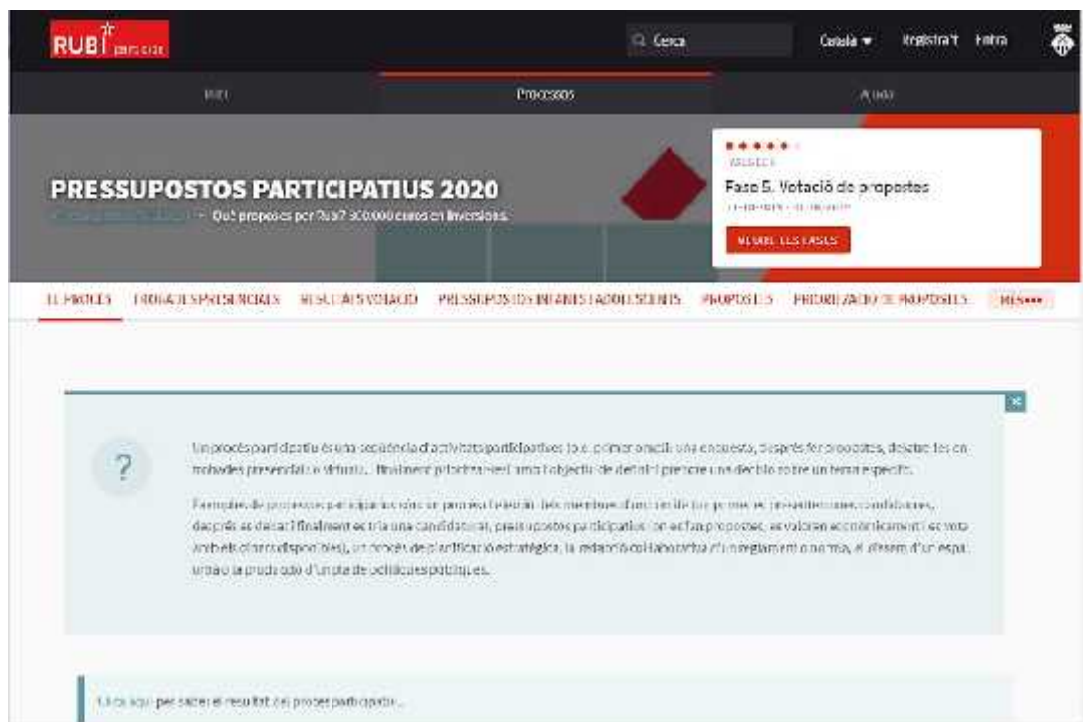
RUBÍ participa

Cerca

Català ▾

Registra't

Entra

Inici

Processos

Ajuda

PRESSUPOSTOS PARTICIPATIUS 2020

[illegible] - Què proposes per Rubí? 500.000 euros en inversions.

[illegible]

Fase 5. Votació de propostes

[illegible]

VEURE LES FASES

EL PROCÉS

TROBADES PRESENCIALS

RESULTATS VOTACIÓ

PRESSUPOSTOS INFANTS I ADOLESCENTS

PROPOSTES

PRIORITZACIÓ DE PROPOSTES

MÉS

?

Un procés participatiu és una seqüència d'activitats participatives (p. e. primer omplir una enquesta, després fer propostes, debatre-les en trobades presencials o virtuals, i finalment prioritzar-les) amb l'objectiu de definir i prendre una decisió sobre un tema específic.

Exemples de processos participatius són: un procés d'elecció dels membres d'un comitè (on primer es presenten les candidatures, després es debat i finalment es tria una candidatura), pressupostos participatius (on es fan propostes, es valoren econòmicament i es vota amb els diners disponibles), un procés de planificació estratègica, la redacció col·laborativa d'un reglament o norma, el disseny d'un espai urbà o la producció d'un pla de polítiques públiques.

Clica aquí per saber el resultat del procés participatiu...